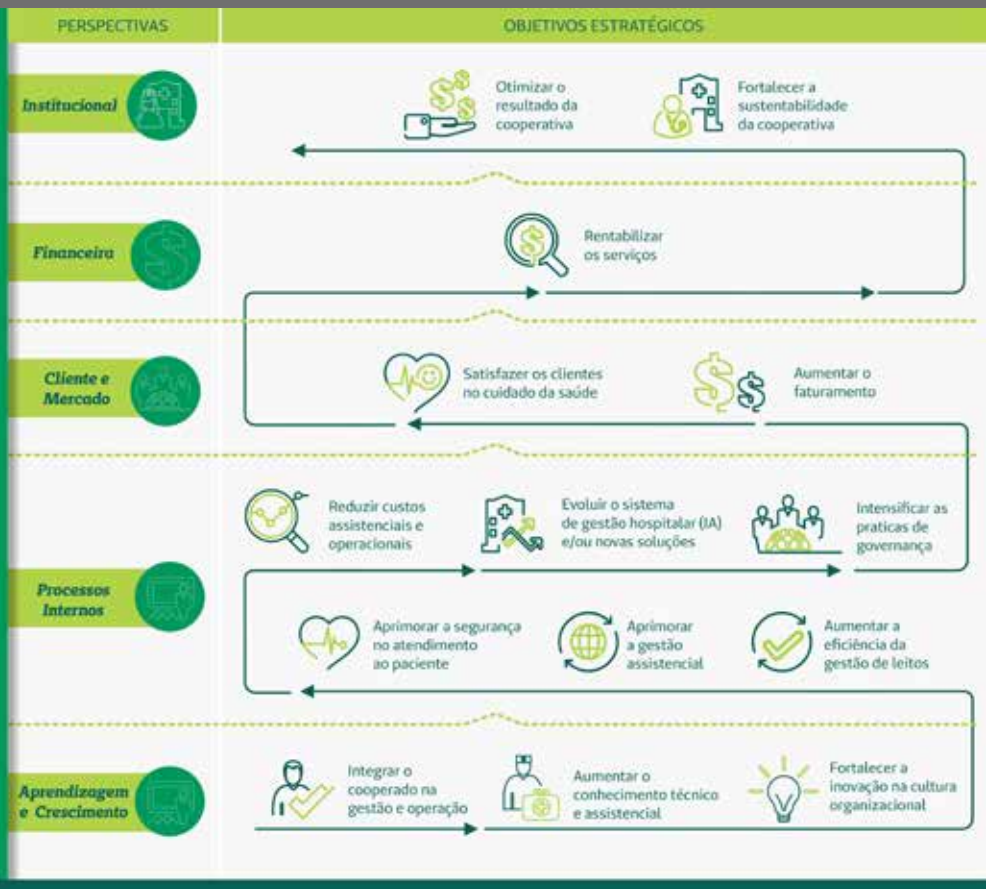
PERSPECTIVAS

OBJETIVOS ESTRATÉGICOS

Institucional

Otimizar o resultado da cooperativa

Fortalecer a sustentabilidade da cooperativa

Financeira

Rentabilizar os serviços

Cliente e Mercado

Satisfazer os clientes no cuidado da saúde

Aumentar o faturamento

Processos Internos

Reduzir custos assistenciais e operacionais

Evoluir o sistema de gestão hospitalar (IA) e/ou novas soluções

Intensificar as praticas de governança

Aprimorar a segurança no atendimento ao paciente

Aprimorar a gestão assistencial

Aumentar a eficiência da gestão de leitos

Aprendizagem e Crescimento

Integrar o cooperado na gestão e operação

Aumentar o conhecimento técnico e assistencial

Fortalecer a inovação na cultura organizacional